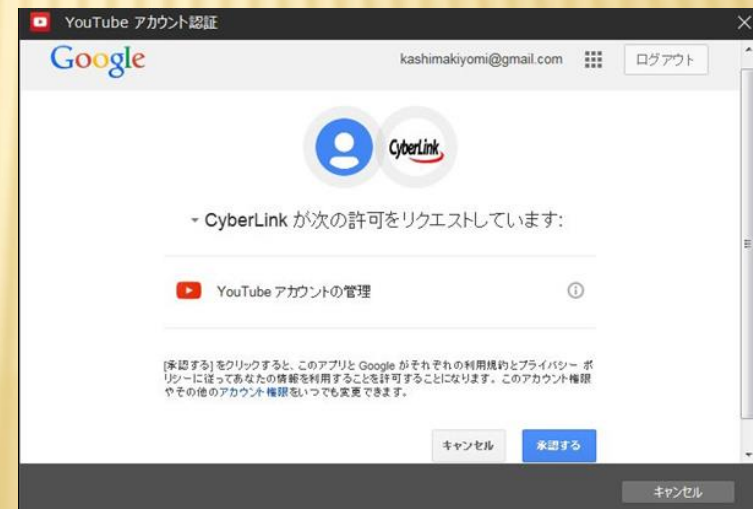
YouTube アカウント認証

Google

kashimakiyomi@gmail.com

ログアウト

CyberLink

CyberLink が次の許可をリクエストしています:

YouTube アカウントの管理

[承認する] をクリックすると、このアプリと Google がそれぞれの利用規約とプライバシー ポリシーに従ってあなたの情報を利用することを許可することになります。このアカウント権限やその他のアカウント権限をいつでも変更できます。

キャンセル

承認する

キャンセル